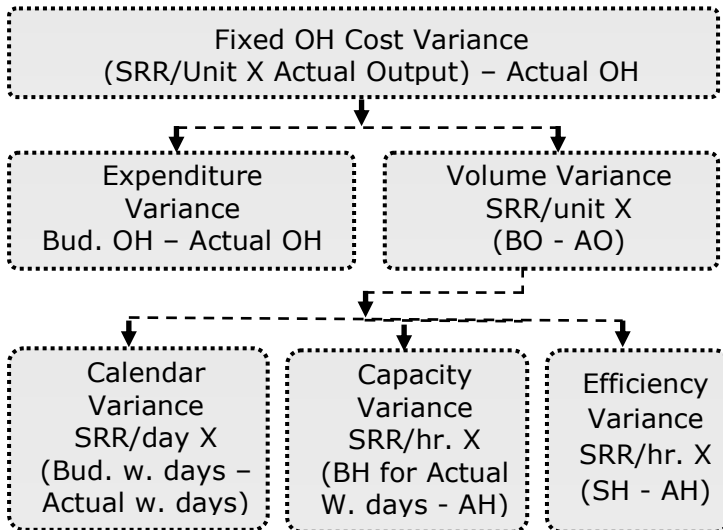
Fixed OH Cost Variance
(SRR/Unit X Actual Output) – Actual OH

Expenditure Variance
Bud. OH – Actual OH

Volume Variance
SRR/unit X
(BO - AO)

Calendar Variance
SRR/day X
(Bud. w. days – Actual w. days)

Capacity Variance
SRR/hr. X
(BH for Actual W. days - AH)

Efficiency Variance
SRR/hr. X
(SH - AH)